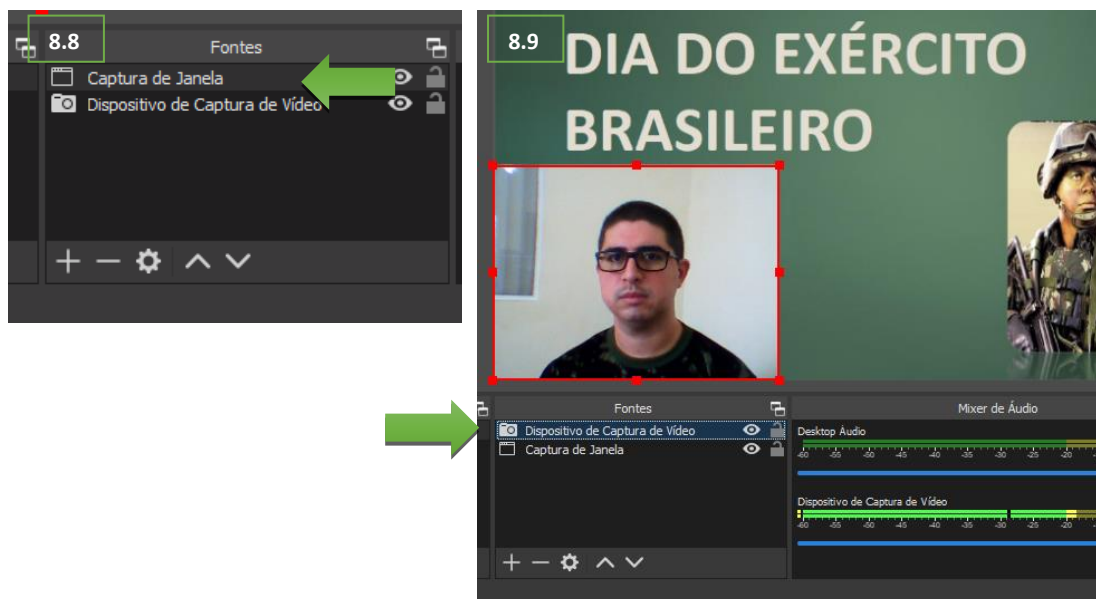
8.8

Fontes

Captura de Janela

Dispositivo de Captura de Vídeo

8.9

DIA DO EXÉRCITO BRASILEIRO

Fontes

Dispositivo de Captura de Vídeo

Captura de Janela

Mixer de Áudio

Desktop Áudio

-60 -55 -50 -45 -40 -35 -30 -25 -20

Dispositivo de Captura de Vídeo

-60 -55 -50 -45 -40 -35 -30 -25 -20